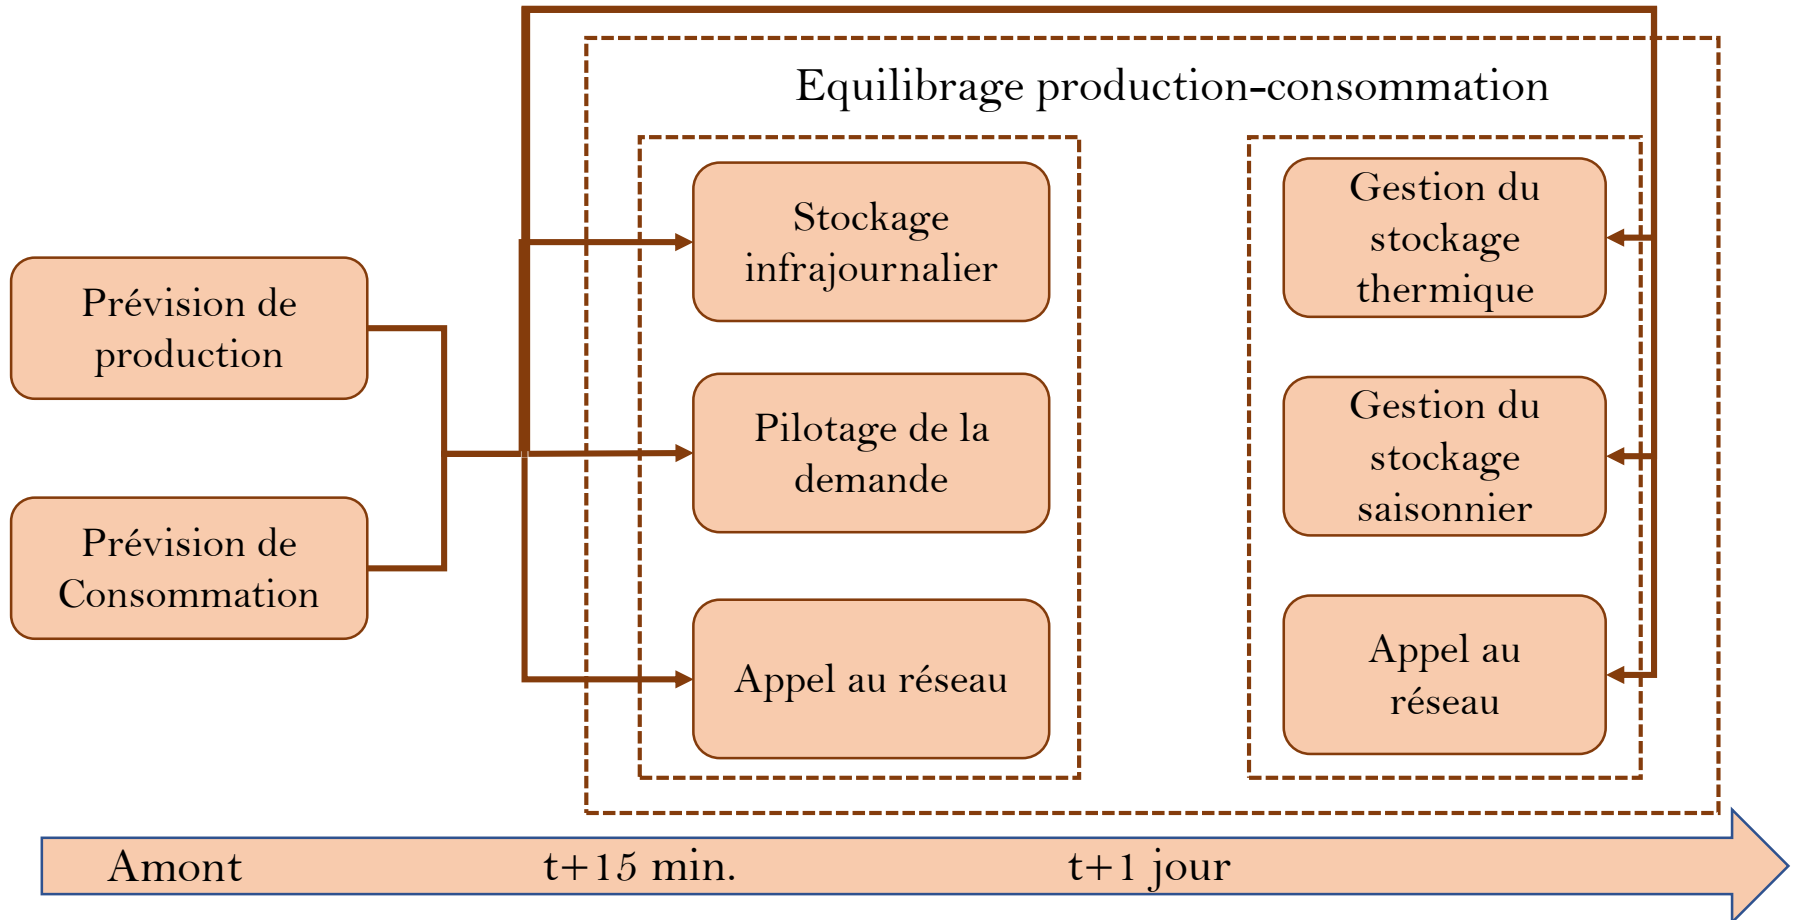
Equilibrage production-consommation

Prévision de production

Prévision de Consommation

Stockage infrajournalier

Pilotage de la demande

Appel au réseau

Gestion du stockage thermique

Gestion du stockage saisonnier

Appel au réseau

Amont

t+15 min.

t+1 jour